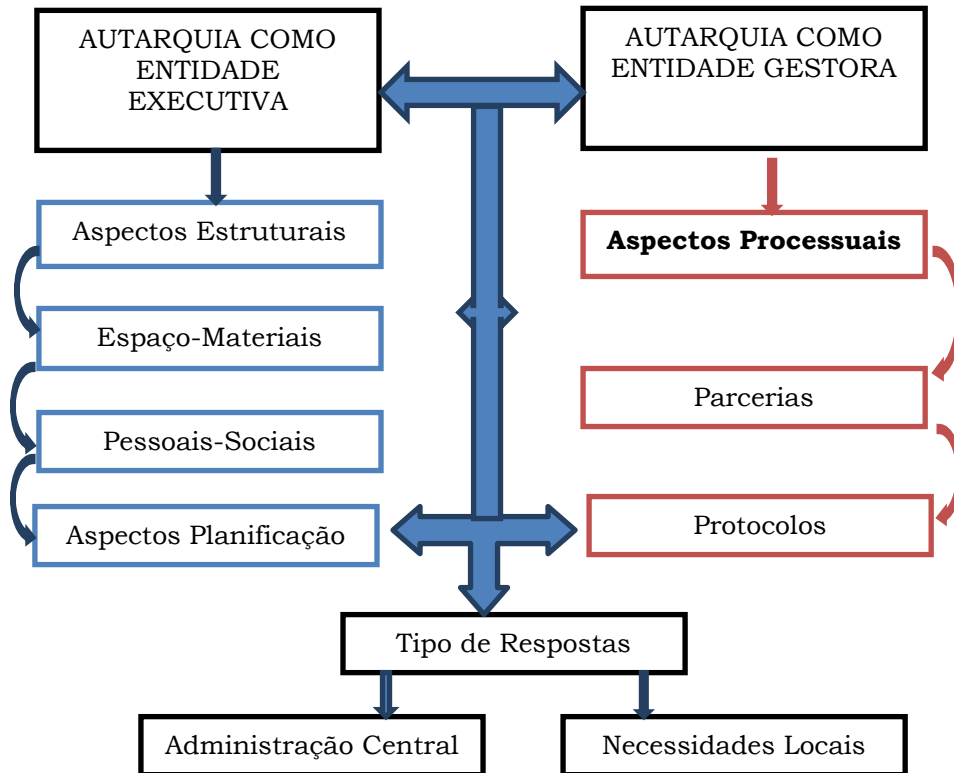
AUTARQUIA COMO ENTIDADE EXECUTIVA

AUTARQUIA COMO ENTIDADE GESTORA

Aspectos Estruturais

Espaço-Materiais

Pessoais-Sociais

Aspectos Planificação

**Aspectos Processuais**

Parcerias

Protocolos

Tipo de Respostas

Administração Central

Necessidades Locais